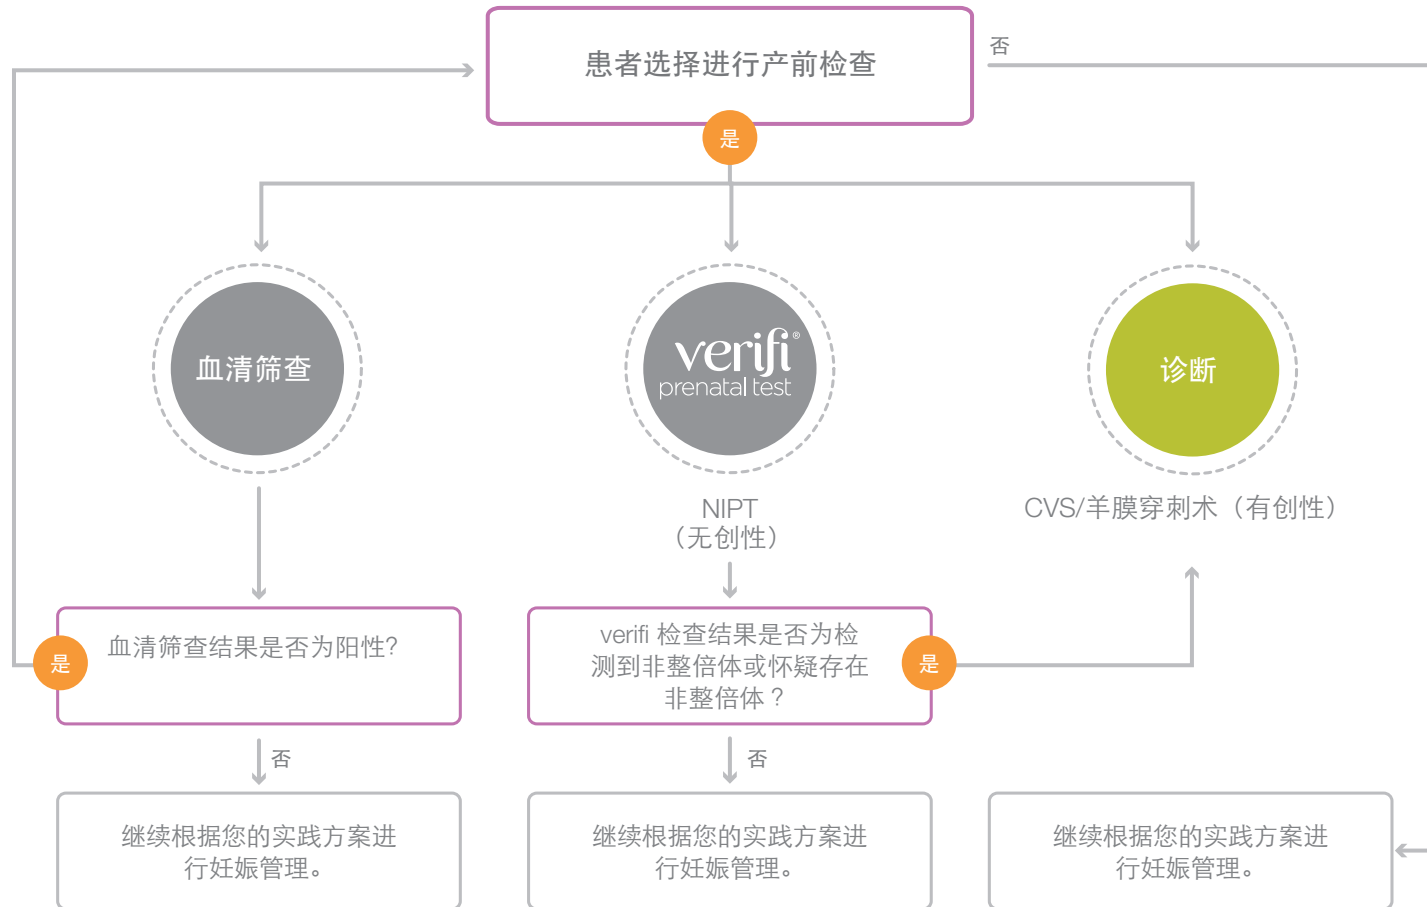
患者选择进行产前检查

否

是

血清筛查

verifi
prenatal test

诊断

NIPT
（无创性）

CVS/羊膜穿刺术（有创性）

是

血清筛查结果是否为阳性?

verifi 检查结果是否为检测到非整倍体或怀疑存在非整倍体？

是

否

否

继续根据您的实践方案进行妊娠管理。

继续根据您的实践方案进行妊娠管理。

继续根据您的实践方案进行妊娠管理。